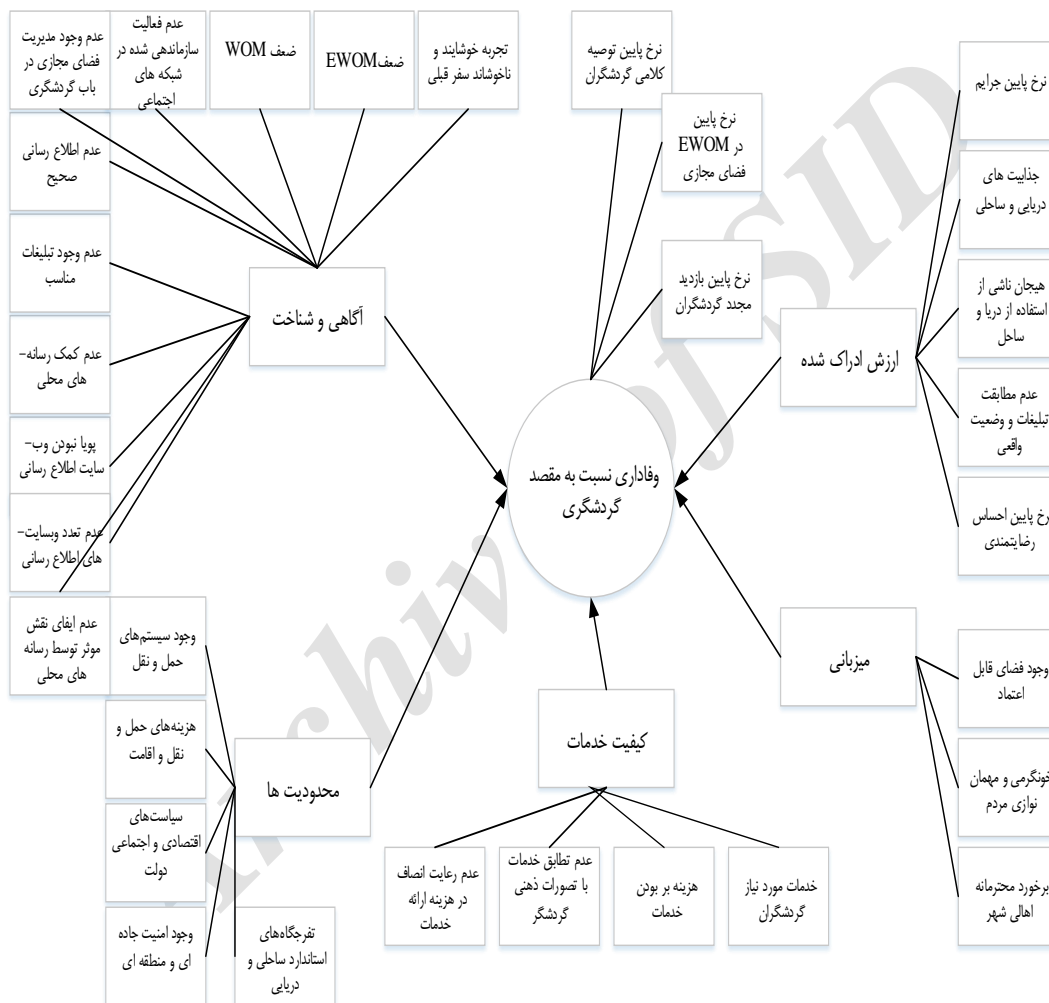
عدم وجود مدیریت فضای مجازی در باب گردشگری

عدم فعالیت سازماندهی شده در شبکه های اجتماعی

ضعف WOM

ضعفEWOM

تجربه خوشایند و ناخوشاند سفر قبلی

نرخ پایین توصیه کلامی گردشگران

نرخ پایین جرایم

نرخ پایین EWOM در فضای مجازی

جذابیت های دریایی و ساحلی

عدم اطلاع رسانی صحیح

عدم وجود تبلیغات مناسب

نرخ پایین بازدید مجدد گردشگران

هیجان ناشی از استفاده از دریا و ساحل

آگاهی و شناخت

ارزش ادراک شده

عدم کمک رسانه-های محلی

عدم مطابقت تبلیغات و وضعیت واقعی

پویا نبودن وب-سایت اطلاع رسانی

وفاداری نسبت به مقصد گردشگری

عدم تعدد وبسایت-های اطلاع رسانی

نرخ پایین احساس رضایتمندی

عدم ایفای نقش موثر توسط رسانه های محلی

وجود سیستم‌های حمل و نقل

میزبانی

وجود فضای قابل اعتماد

هزینه‌های حمل و نقل و اقامت

کیفیت خدمات

محدودیت ها

خونگرمی و مهمان نوازی مردم

سیاست‌های اقتصادی و اجتماعی دولت

عدم رعایت انصاف در هزینه ارائه خدمات

عدم تطابق خدمات با تصورات ذهنی گردشگر

هزینه بر بودن خدمات

خدمات مورد نیاز گردشگران

برخورد محترمانه اهالی شهر

وجود امنیت جاده ای و منطقه ای

تفرجگاه‌های استاندارد ساحلی و دریایی

Archive of SID